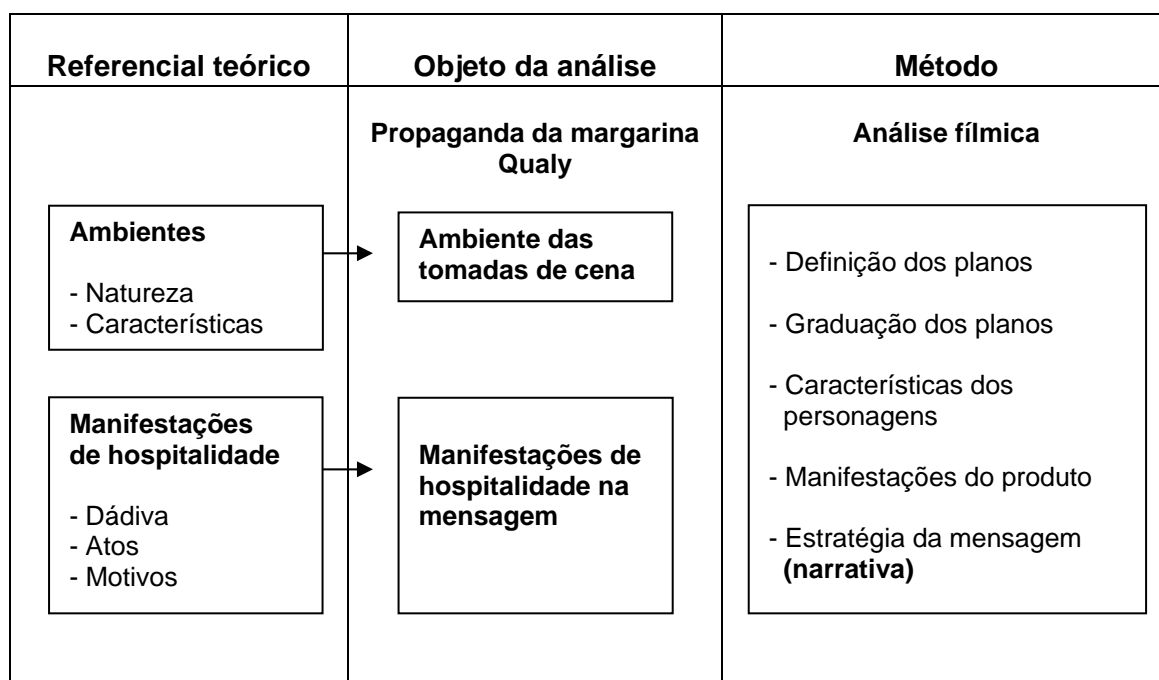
| Referencial teórico | Objeto da análise | Método |
|---|---|---|
| | **Propaganda da margarina Qualy** | **Análise fílmica** |
| **Ambientes**<br><br>- Natureza<br>- Características | **Ambiente das tomadas de cena** | - Definição dos planos<br><br>- Graduação dos planos<br><br>- Características dos personagens<br><br>- Manifestações do produto<br><br>- Estratégia da mensagem **(narrativa)** |
| **Manifestações de hospitalidade**<br><br>- Dádiva<br>- Atos<br>- Motivos | **Manifestações de hospitalidade na mensagem** | |